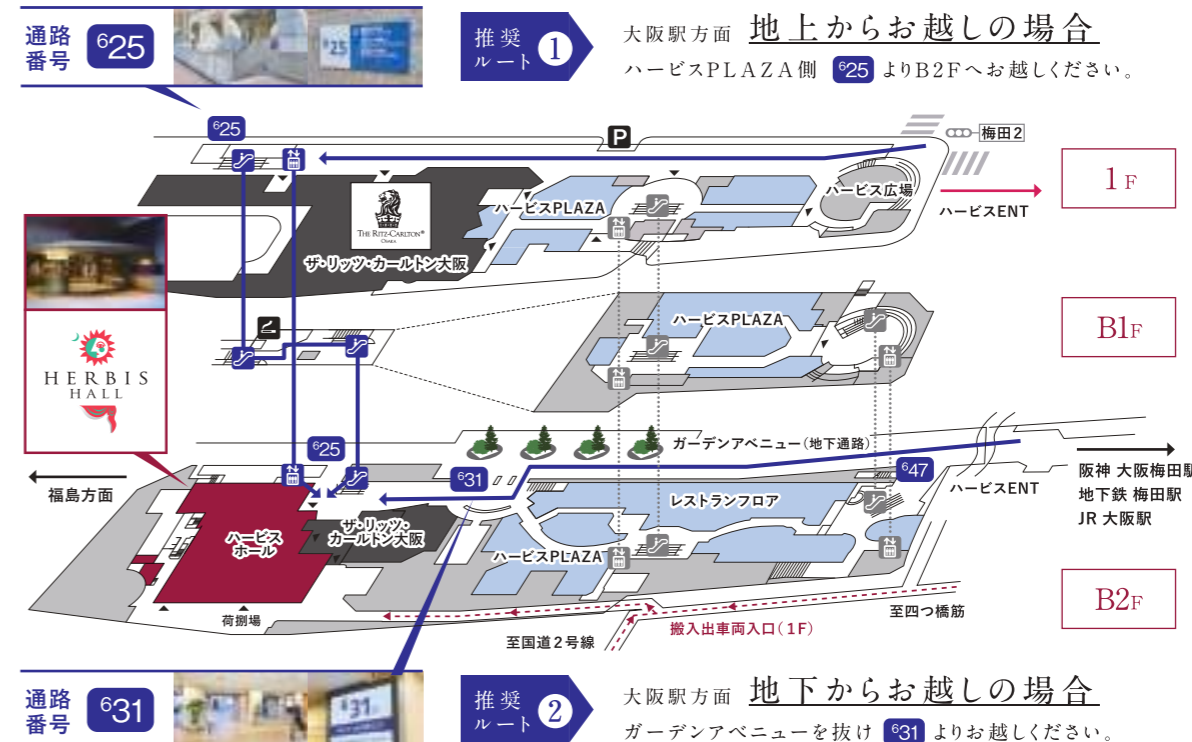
通路番号 625

推奨ルート 1

大阪駅方面 地上からお越しの場合

ハービスPLAZA側 625 よりB2Fへお越しください。

625

P

梅田2

1F

ハービス広場

ハービスENT

ハービスPLAZA

THE RITZ-CARLTON OSAKA

ザ・リッツ・カールトン大阪

B1F

ハービスPLAZA

HERBIS HALL

625

ガーデンアベニュー（地下通路）

631

647

福島方面

ハービスENT

阪神 大阪梅田駅

地下鉄 梅田駅

JR 大阪駅

レストランフロア

ハービスホール

ザ・リッツ・カールトン大阪

ハービスPLAZA

B2F

荷捌場

至四つ橋筋

搬入出車両入口（1F）

至国道2号線

通路番号 631

推奨ルート 2

大阪駅方面 地下からお越しの場合

ガーデンアベニューを抜け 631 よりお越しください。